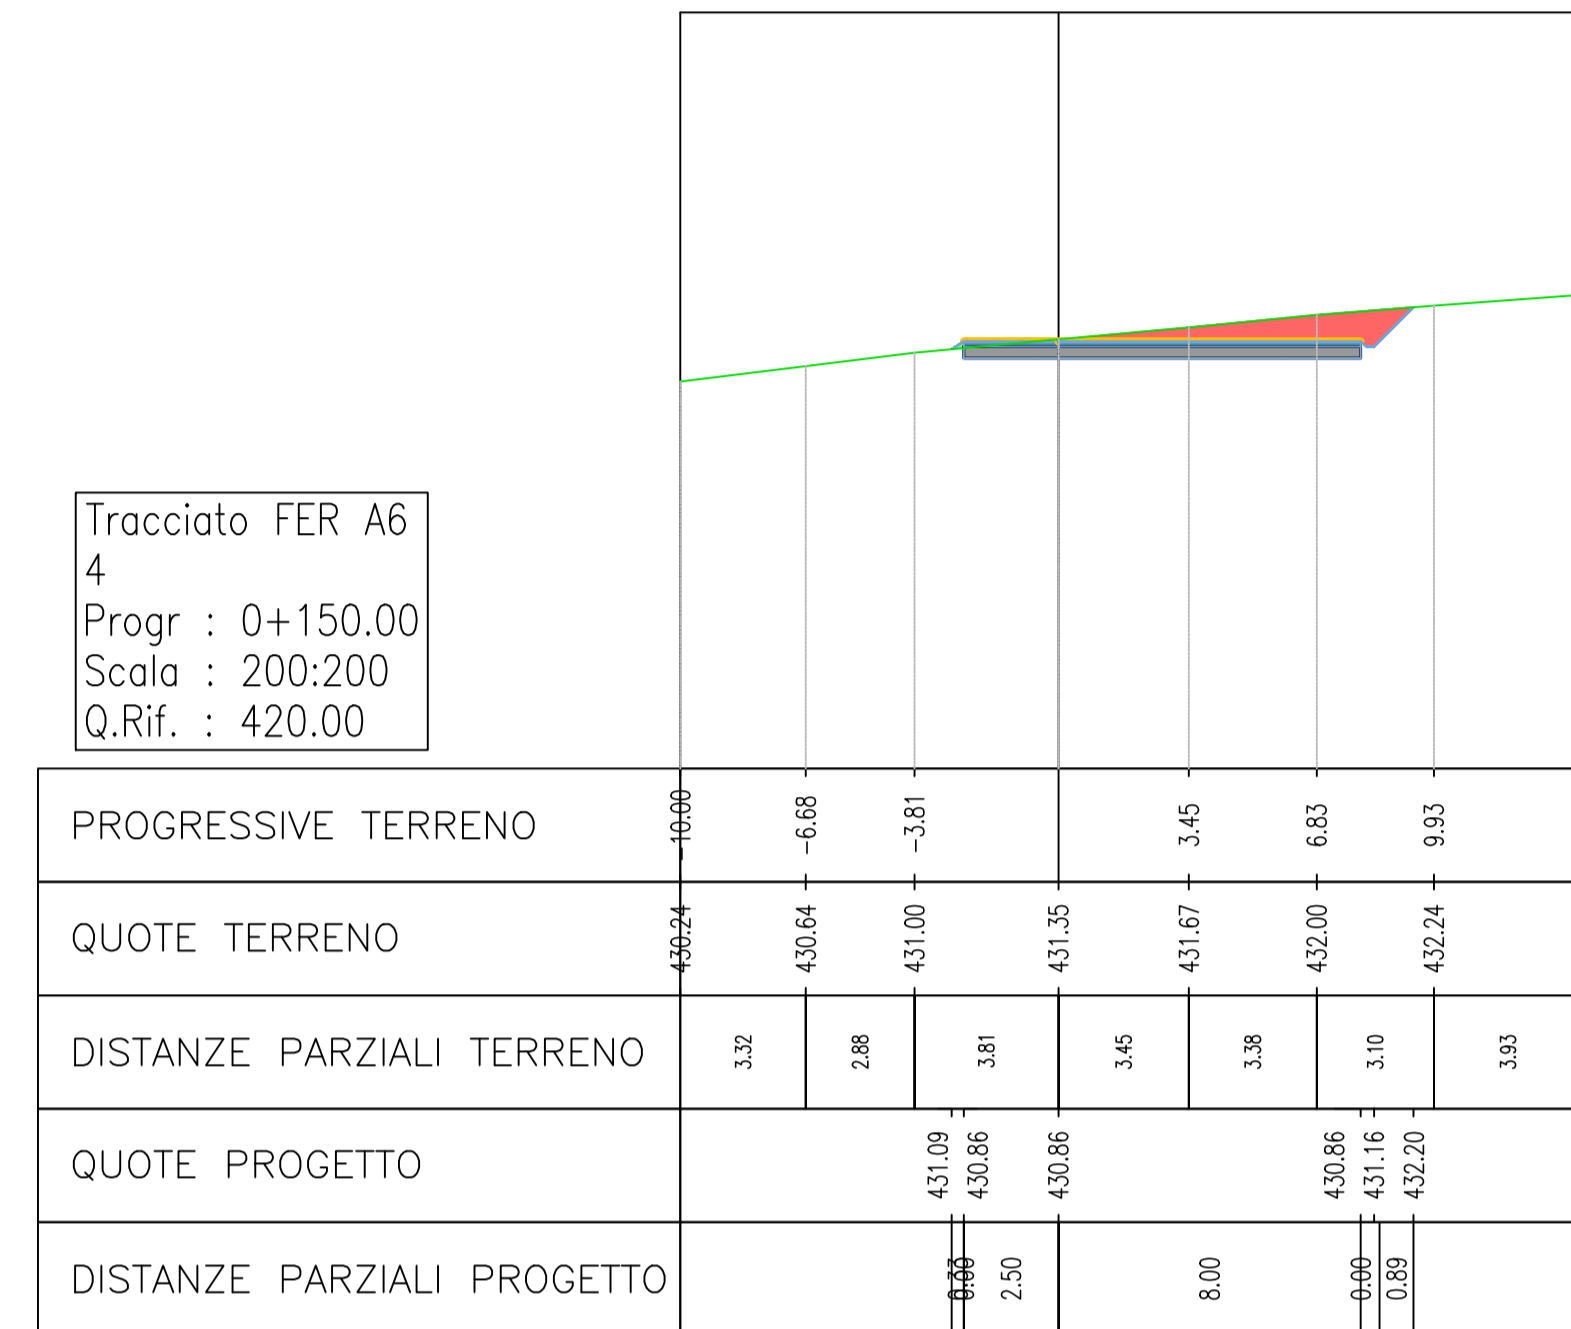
Tracciato FER A6
4
Progr : 0+150.00
Scala : 200:200
Q.Rif. : 420.00

| PROGRESSIVE TERRENO | -10.00 | -6.68 | -3.81 | | 3.45 | 6.83 | 9.93 |
|---|---|---|---|---|---|---|---|
| QUOTE TERRENO | 430.24 | 430.64 | 431.00 | 431.35 | 431.67 | 432.00 | 432.24 |
| DISTANZE PARZIALI TERRENO | 3.32 | 2.88 | 3.81 | 3.45 | 3.38 | 3.10 | 3.93 |
| QUOTE PROGETTO | 431.09 | 430.86 | 430.86 | 430.86 | 431.16 | 432.20 | |
| DISTANZE PARZIALI PROGETTO | 0.73 | 0.00 | 2.50 | 8.00 | 0.00 | 0.89 | |